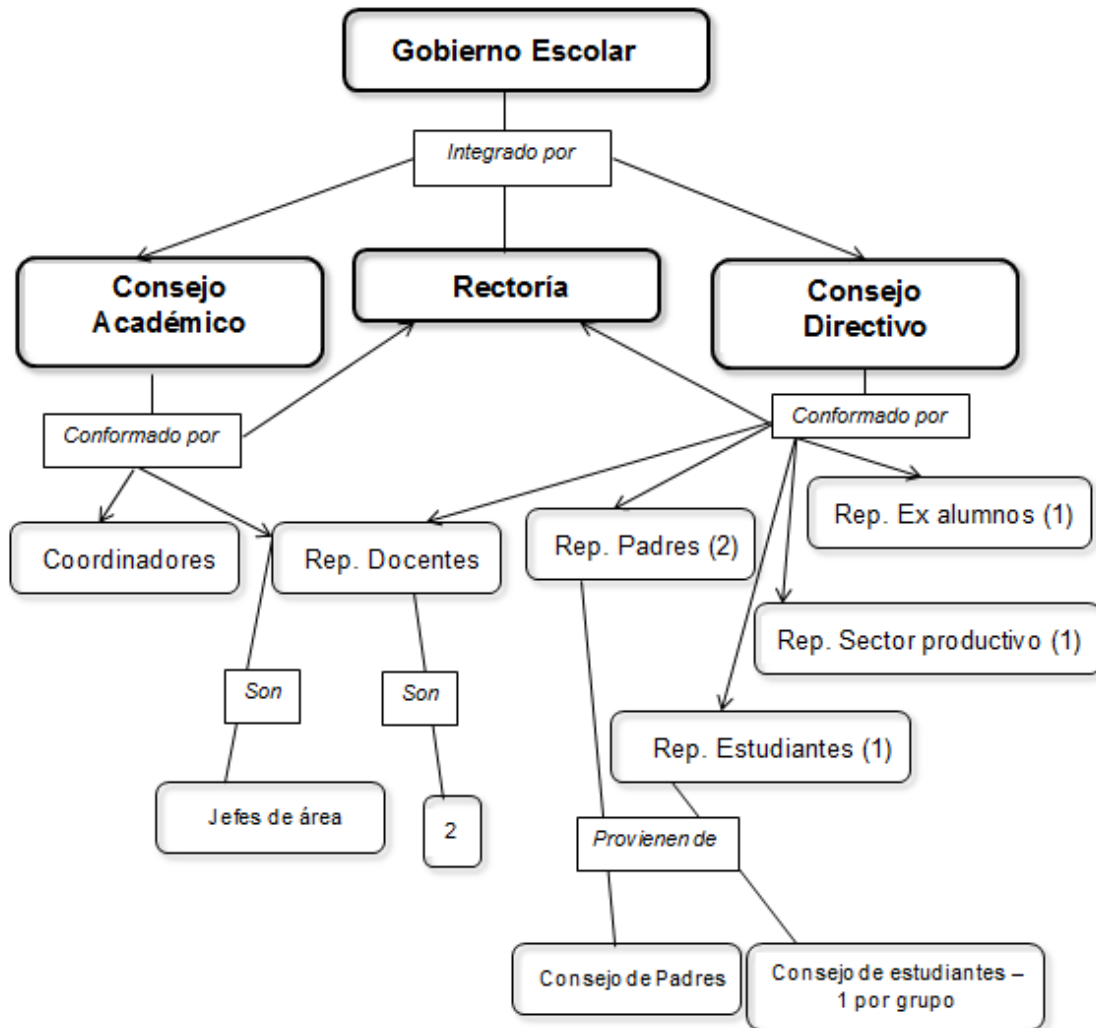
Gobierno Escolar

Integrado por

Consejo Académico

Rectoría

Consejo Directivo

Conformado por

Conformado por

Coordinadores

Rep. Docentes

Rep. Padres (2)

Rep. Ex alumnos (1)

Rep. Sector productivo (1)

Son

Son

Rep. Estudiantes (1)

Jefes de área

2

Provienen de

Consejo de Padres

Consejo de estudiantes – 1 por grupo